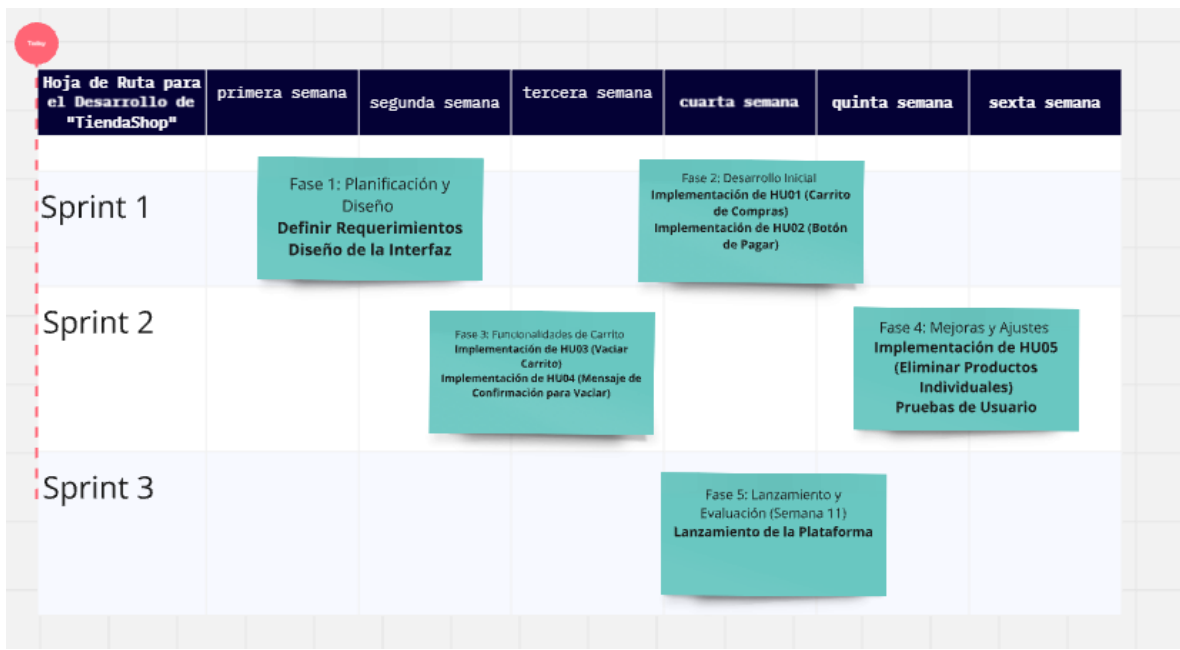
Today

| Hoja de Ruta para el Desarrollo de "TiendaShop" | primera semana | segunda semana | tercera semana | cuarta semana | quinta semana | sexta semana |
|---|---|---|---|---|---|---|
| Sprint 1 | | | | | | |
| Sprint 2 | | | | | | |
| Sprint 3 | | | | | | |

Fase 1: Planificación y Diseño
**Definir Requerimientos**
**Diseño de la Interfaz**

Fase 2: Desarrollo Inicial
**Implementación de HU01 (Carrito de Compras)**
**Implementación de HU02 (Botón de Pagar)**

Fase 3: Funcionalidades de Carrito
**Implementación de HU03 (Vaciar Carrito)**
**Implementación de HU04 (Mensaje de Confirmación para Vaciar)**

Fase 4: Mejoras y Ajustes
**Implementación de HU05 (Eliminar Productos Individuales)**
**Pruebas de Usuario**

Fase 5: Lanzamiento y Evaluación (Semana 11)
**Lanzamiento de la Plataforma**